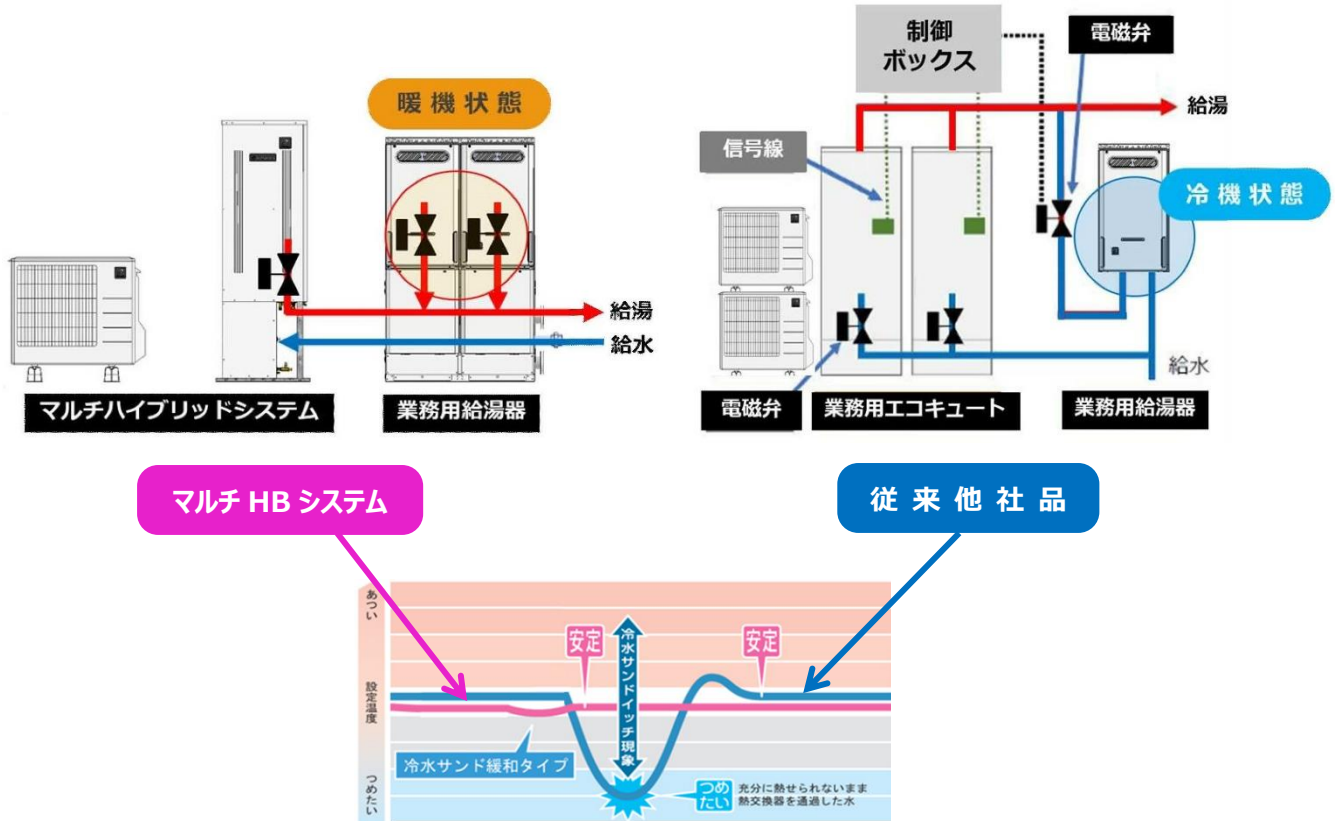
暖機状態

給湯

給水

マルチハイブリッドシステム

業務用給湯器

制御
ボックス

電磁弁

給湯

信号線

冷機状態

給水

電磁弁

業務用エコキュート

業務用給湯器

マルチ HB システム

従来他社品

あつい

設定温度

つめたい

安定

冷水サンドイッチ現象

安定

冷水サンド緩和タイプ

つめたい

充分に熱せられないまま熱交換器を通過した水